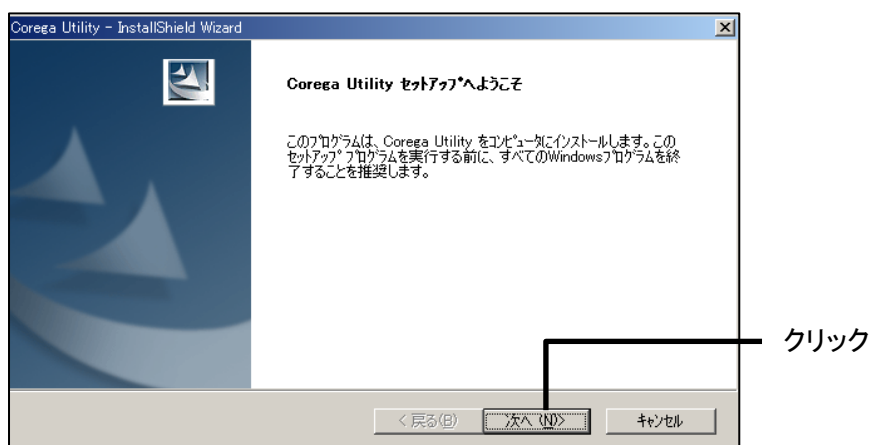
Corega Utility - InstallShield Wizard

Corega Utility ｾｯﾄｱｯﾌﾟへようこそ

このﾌﾟﾛｸﾞﾗﾑは、Corega Utility をｺﾝﾋﾟｭｰﾀにインストールします。このセットアップﾟﾌﾟﾛｸﾞﾗﾑを実行する前に、すべてのWindowsﾌﾟﾛｸﾞﾗﾑを終了することを推奨します。

クリック

< 戻る(B)

次へ (N)>

ｷｬﾝｾﾙ